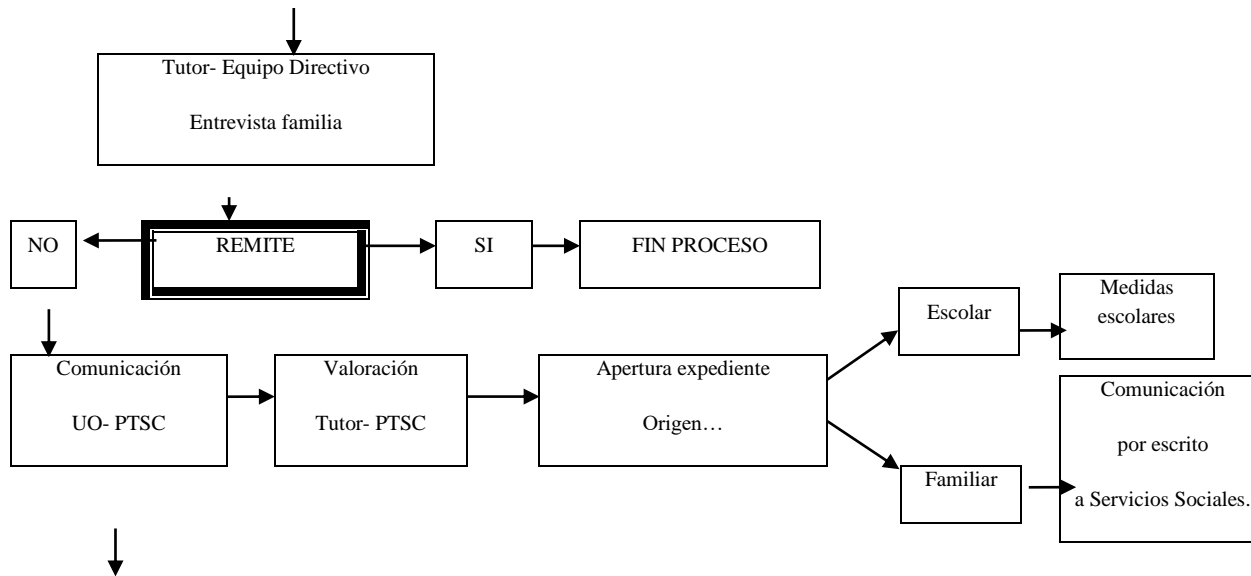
Tutor- Equipo Directivo

Entrevista familia

NO

REMITE

SI

FIN PROCESO

Comunicación

UO- PTSC

Valoración

Tutor- PTSC

Apertura expediente

Origen…

Escolar

Medidas escolares

Familiar

Comunicación

por escrito

a Servicios Sociales.